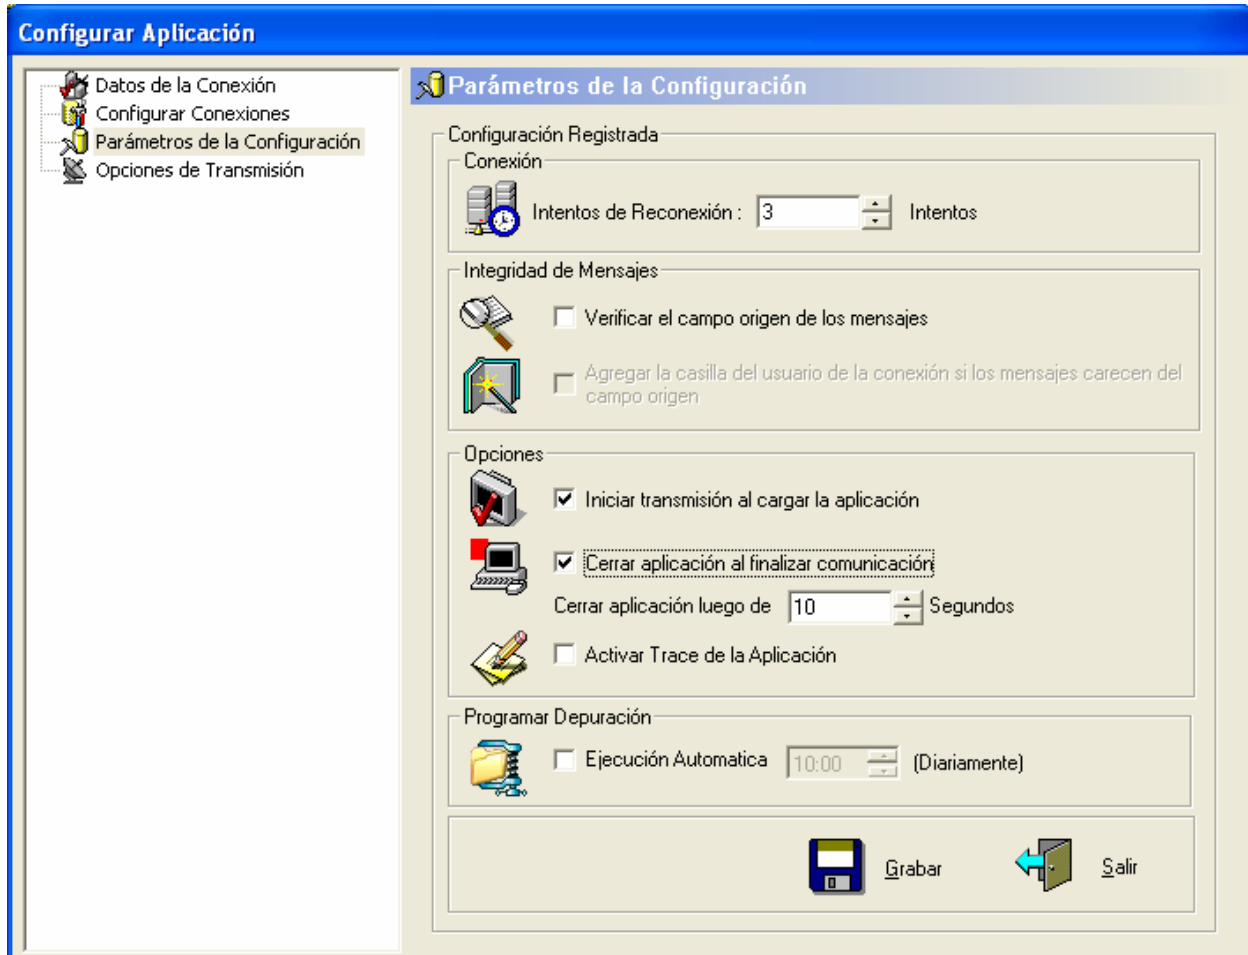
Configurar Aplicación

Datos de la Conexión
Configurar Conexiones
Parámetros de la Configuración
Opciones de Transmisión

Parámetros de la Configuración

Configuración Registrada

Conexión

Intentos de Reconexión : 3 Intentos

Integridad de Mensajes

Verificar el campo origen de los mensajes

Agregar la casilla del usuario de la conexión si los mensajes carecen del campo origen

Opciones

Iniciar transmisión al cargar la aplicación

Cerrar aplicación al finalizar comunicación

Cerrar aplicación luego de 10 Segundos

Activar Trace de la Aplicación

Programar Depuración

Ejecución Automatica 10:00 (Diariamente)

Grabar

Salir